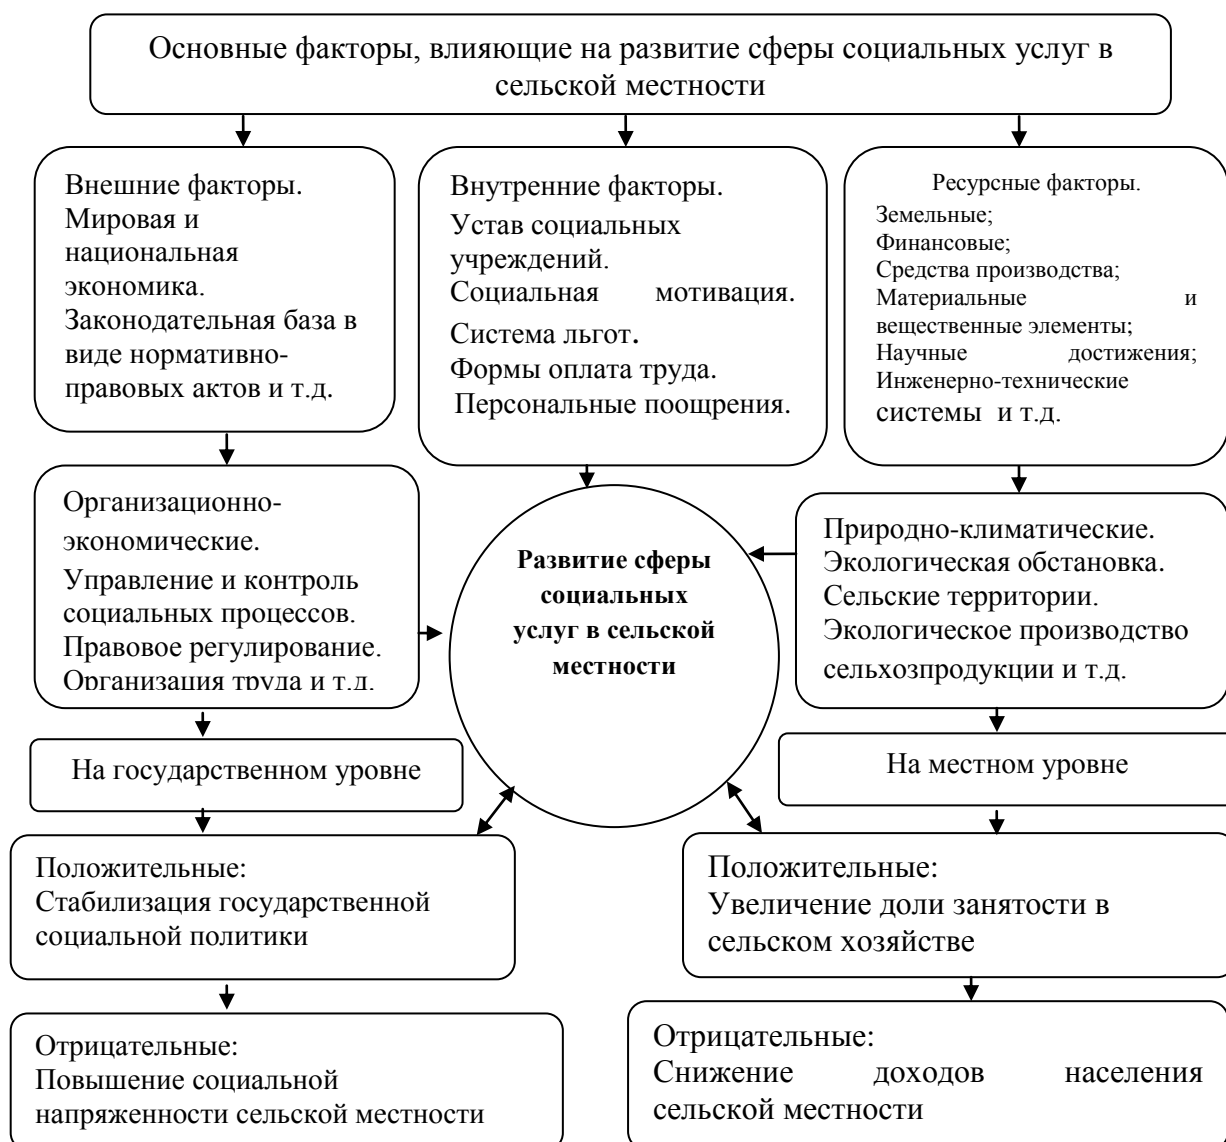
Основные факторы, влияющие на развитие сферы социальных услуг в сельской местности

Внешние факторы. Мировая и национальная экономика. Законодательная база в виде нормативно-правовых актов и т.д.

Внутренние факторы. Устав социальных учреждений. Социальная мотивация. Система льгот. Формы оплата труда. Персональные поощрения.

Ресурсные факторы. Земельные; Финансовые; Средства производства; Материальные и вещественные элементы; Научные достижения; Инженерно-технические системы и т.д.

Организационно-экономические. Управление и контроль социальных процессов. Правовое регулирование. Организация труда и т.д.

Развитие сферы социальных услуг в сельской местности

Природно-климатические. Экологическая обстановка. Сельские территории. Экологическое производство сельхозпродукции и т.д.

На государственном уровне

На местном уровне

Положительные: Стабилизация государственной социальной политики

Положительные: Увеличение доли занятости в сельском хозяйстве

Отрицательные: Повышение социальной напряженности сельской местности

Отрицательные: Снижение доходов населения сельской местности